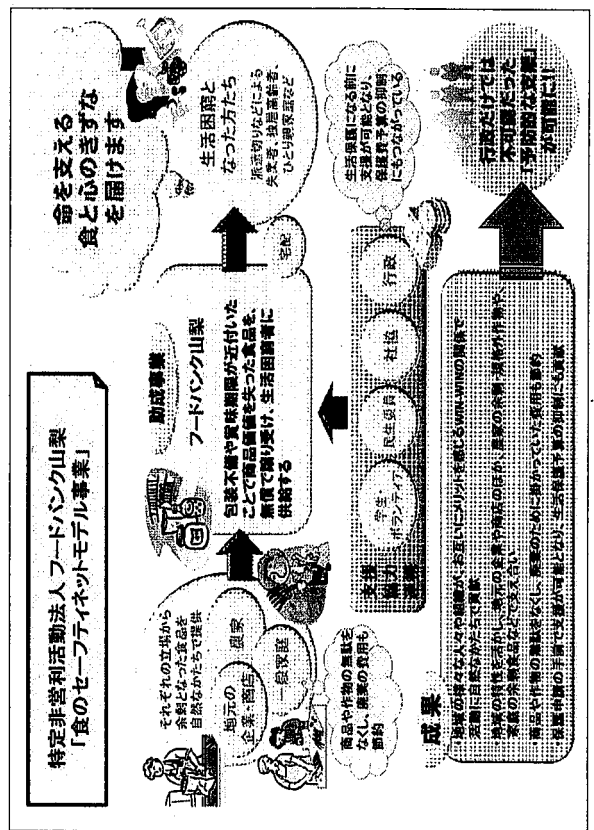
特定非営利活動法人 フードバンク山梨
「食のセーフティネットモデル事業」

それぞれの立場から余剰となった食品を自然なかたちで提供

地元の企業・商店

農家

一般家庭

商品や作物の無駄をなくし、廃棄の費用も節約

助成事業

フードバンク山梨

包装不備や賞味期限が近付いたことで商品価値を失った食品を、無償で譲り受け、生活困窮者に供給する

宅配

生活困窮となった方たち

派遣切りなどによる失業者、独居高齢者、ひとり親家庭など

命を支える食と心のきずなを届けます

支援協力連携

学生ボランティア

民生委員

社協

行政

生活保護になる前に支援が可能となり、保護費予算の抑制にもつながっている

成果

・地域の様々な人々や組織が、共生していくネットワークによる「win-winの関係」で支援に自然なかたちで貢献
・地域の特性を活かし、地元の企業や商店のほか、農家の余剰・規格外作物や家庭の余剰食品などで支え合い
・商品や作物の無駄をなくし、廃棄のために掛かっていた費用も節約
・保護申請の手前で支援が可能となり、生活保護予算の抑制にも貢献

行政だけでは不可能だった「予防的な支援」が可能に!!